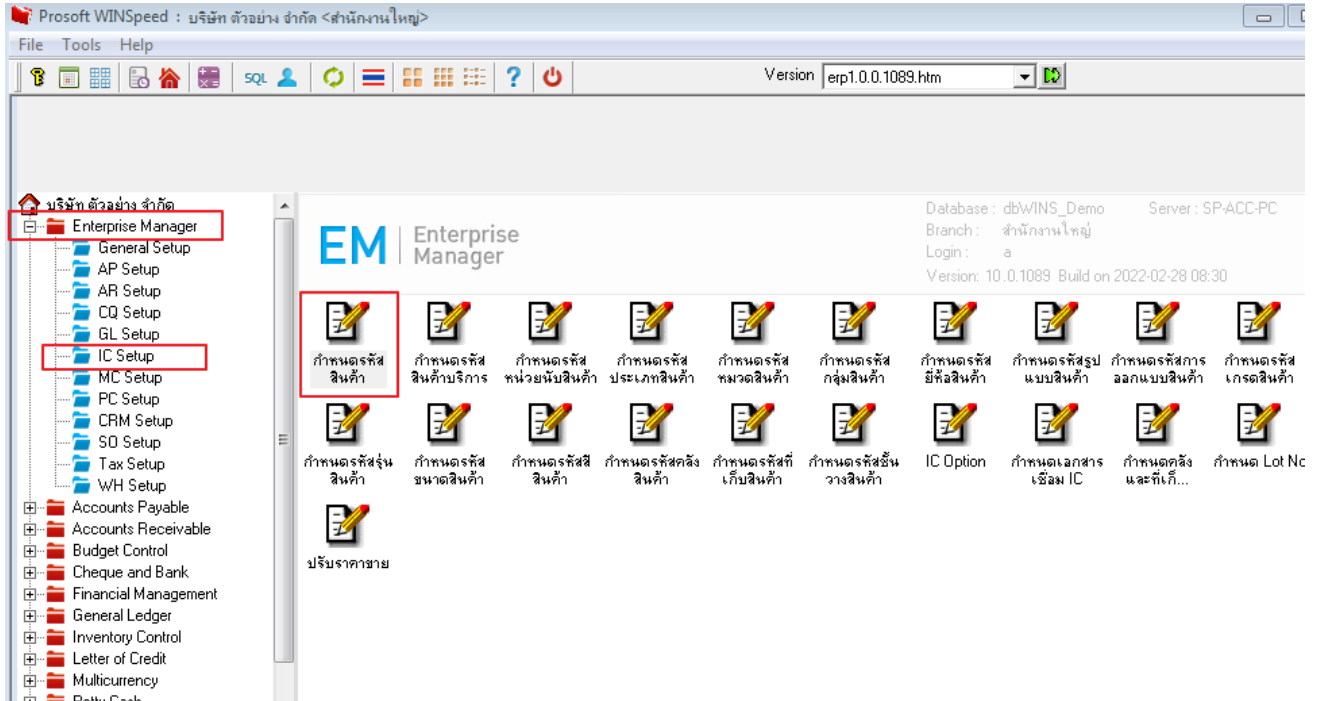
Prosoft WINSpeed : บริษัท ตัวอย่าง จำกัด <สำนักงานใหญ่>

File Tools Help

SQL

Version erp1.0.0.1089.htm

บริษัท ตัวอย่าง จำกัด
Enterprise Manager
General Setup
AP Setup
AR Setup
CQ Setup
GL Setup
IC Setup
MC Setup
PC Setup
CRM Setup
SO Setup
Tax Setup
WH Setup
Accounts Payable
Accounts Receivable
Budget Control
Cheque and Bank
Financial Management
General Ledger
Inventory Control
Letter of Credit
Multicurrency
Petty Cash

EM Enterprise Manager

Database : dbWINS_Demo Server : SP-ACC-PC
Branch : สำนักงานใหญ่
Login : a
Version: 10.0.1089 Build on 2022-02-28 08:30

กำหนดรหัสสินค้า
กำหนดรหัสสินค้าบริการ
กำหนดรหัสหน่วยนับสินค้า
กำหนดรหัสประเภทสินค้า
กำหนดรหัสหมวดสินค้า
กำหนดรหัสกลุ่มสินค้า
กำหนดรหัสยี่ห้อสินค้า
กำหนดรหัสรูปแบบสินค้า
กำหนดรหัสการออกแบบสินค้า
กำหนดรหัสเกรดสินค้า
กำหนดรหัสรุ่นสินค้า
กำหนดรหัสขนาดสินค้า
กำหนดรหัสสีสินค้า
กำหนดรหัสคลังสินค้า
กำหนดรหัสที่เก็บสินค้า
กำหนดรหัสชั้นวางสินค้า
IC Option
กำหนดเอกสารเชื่อม IC
กำหนดคลังและที่เก็...
กำหนด Lot No
ปรับราคาขาย